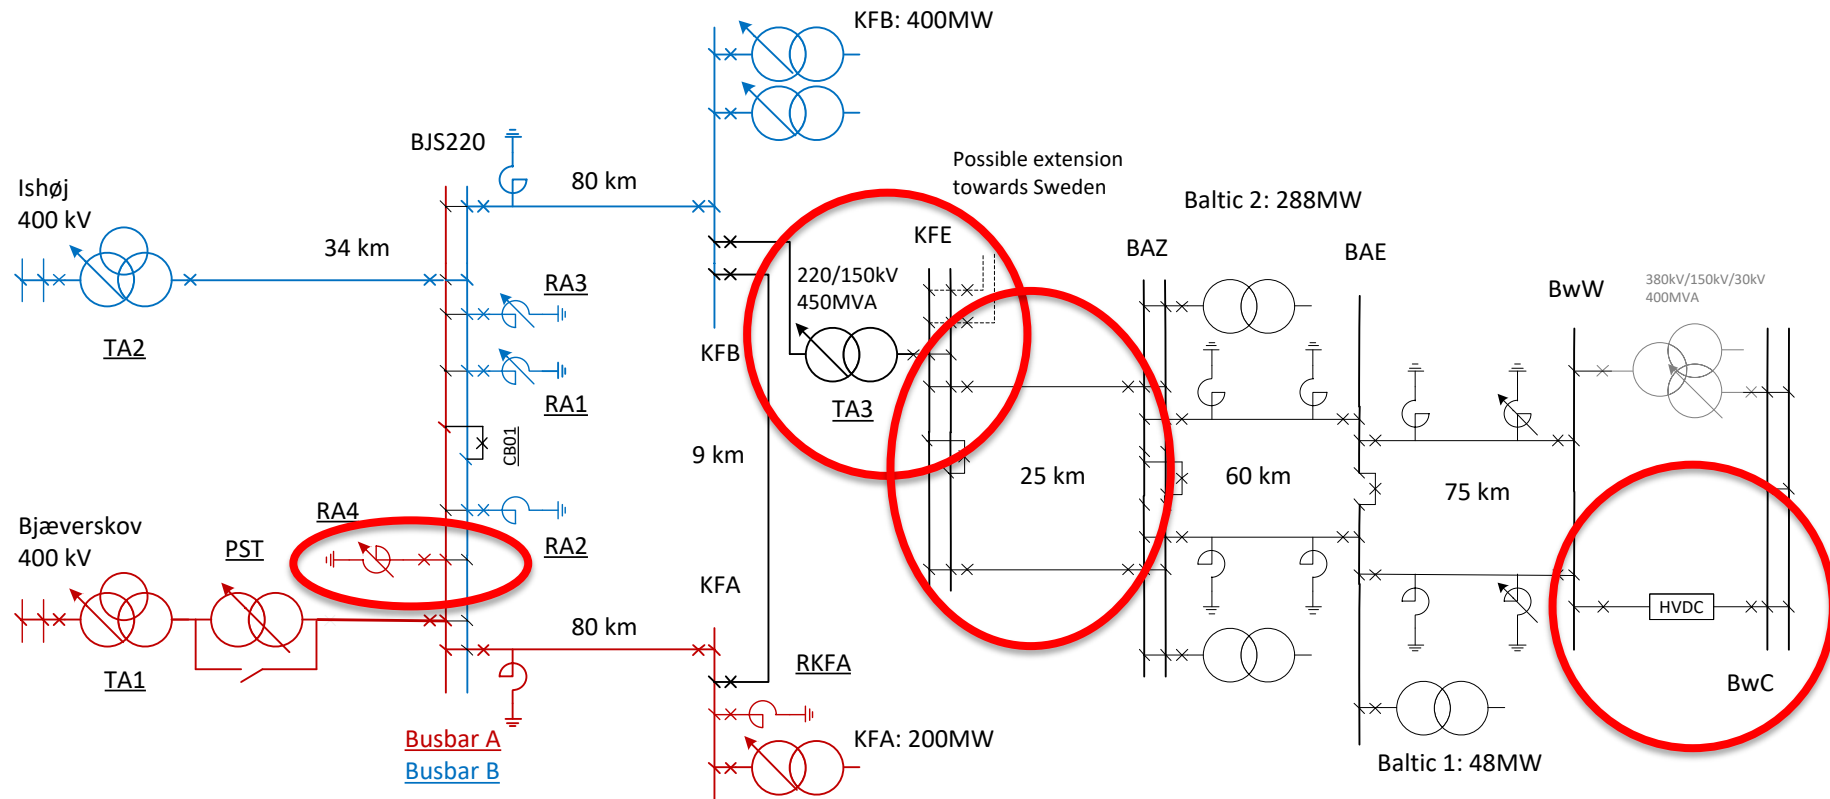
KFB: 400MW

BJS220

80 km

Possible extension towards Sweden

Ishøj 400 kV

34 km

Baltic 2: 288MW

KFE

BAZ

BAE

220/150kV 450MVA

BwW

380kV/150kV/30kV 400MVA

RA3

TA2

KFB

RA1

TA3

CB01

9 km

25 km

60 km

75 km

Bjæverskov 400 kV

RA4

PST

RA2

KFA

HVDC

80 km

RKFA

TA1

BwC

Busbar A

Busbar B

KFA: 200MW

Baltic 1: 48MW